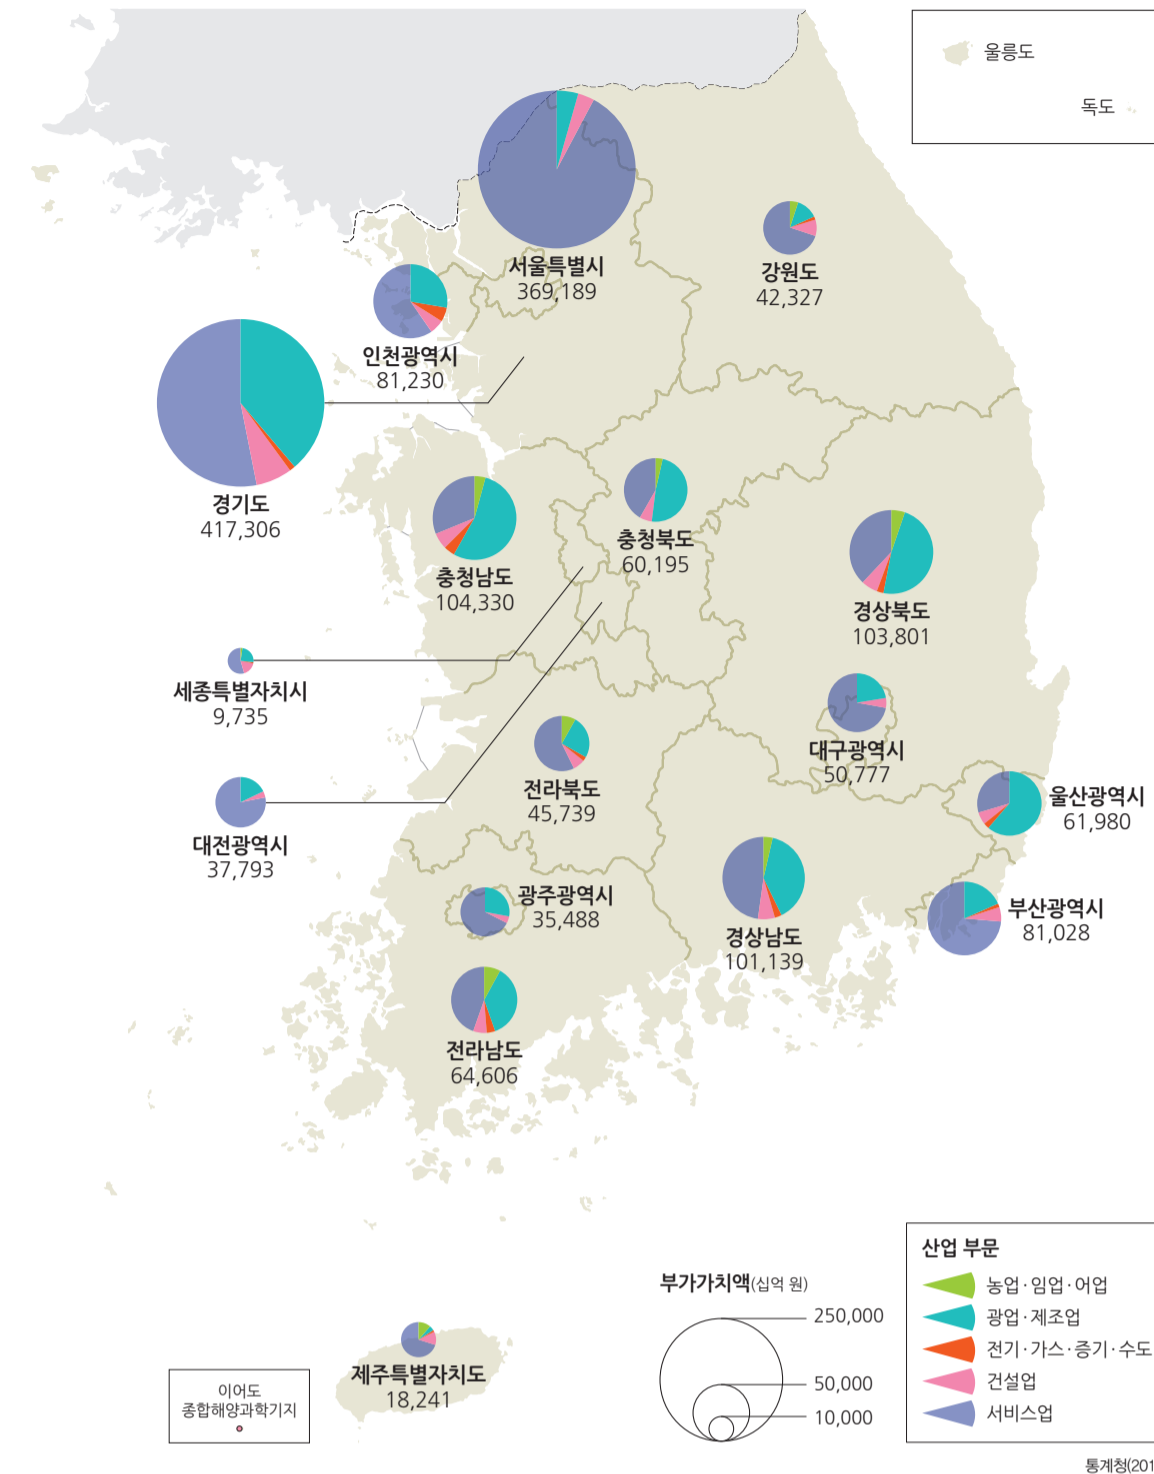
울릉도

독도

서울특별시
369,189

강원도
42,327

인천광역시
81,230

경기도
417,306

충청북도
60,195

충청남도
104,330

경상북도
103,801

세종특별자치시
9,735

대구광역시
50,777

전라북도
45,739

울산광역시
61,980

대전광역시
37,793

광주광역시
35,488

경상남도
101,139

부산광역시
81,028

전라남도
64,606

산업 부문
농업·임업·어업
광업·제조업
전기·가스·증기·수도
건설업
서비스업

부가가치액(십억 원)
250,000
50,000
10,000

제주특별자치도
18,241

이어도
종합해양과학기지

통계청(201